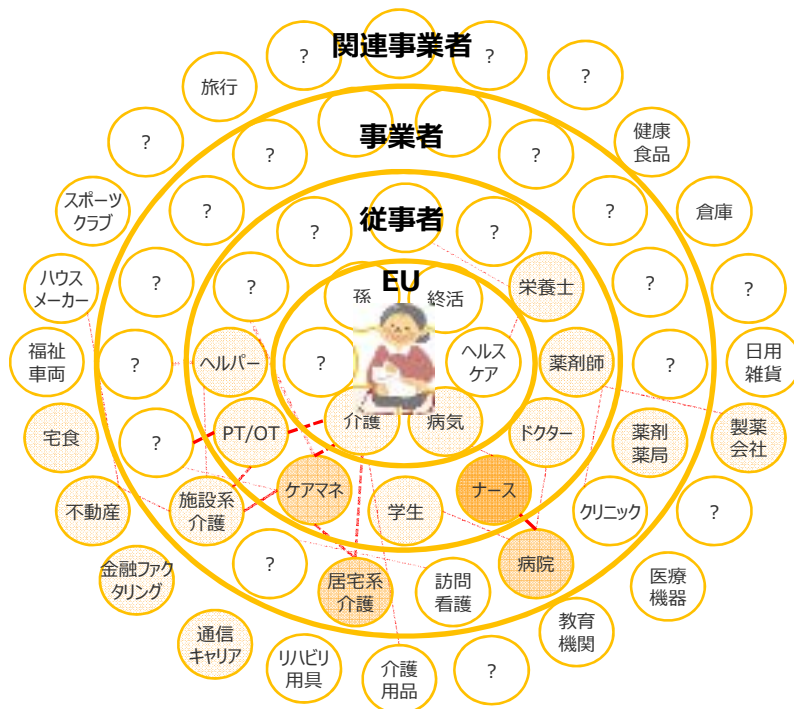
関連事業者
?
?
?
旅行
健康食品
?
?
事業者
?
?
?
?
スポーツクラブ
倉庫
従事者
?
?
?
ハウスメーカー
?
?
栄養士
?
?
EU
孫
終活
福祉車両
?
ヘルパー
?
ヘルスケア
薬剤師
?
日用雑貨
宅食
?
PT/OT
介護
病気
ドクター
薬剤薬局
製薬会社
ケアマネ
ナース
不動産
施設系介護
学生
クリニック
?
?
病院
金融ファクタリング
居宅系介護
訪問看護
医療機器
通信キャリア
教育機関
リハビリ用具
介護用品
?